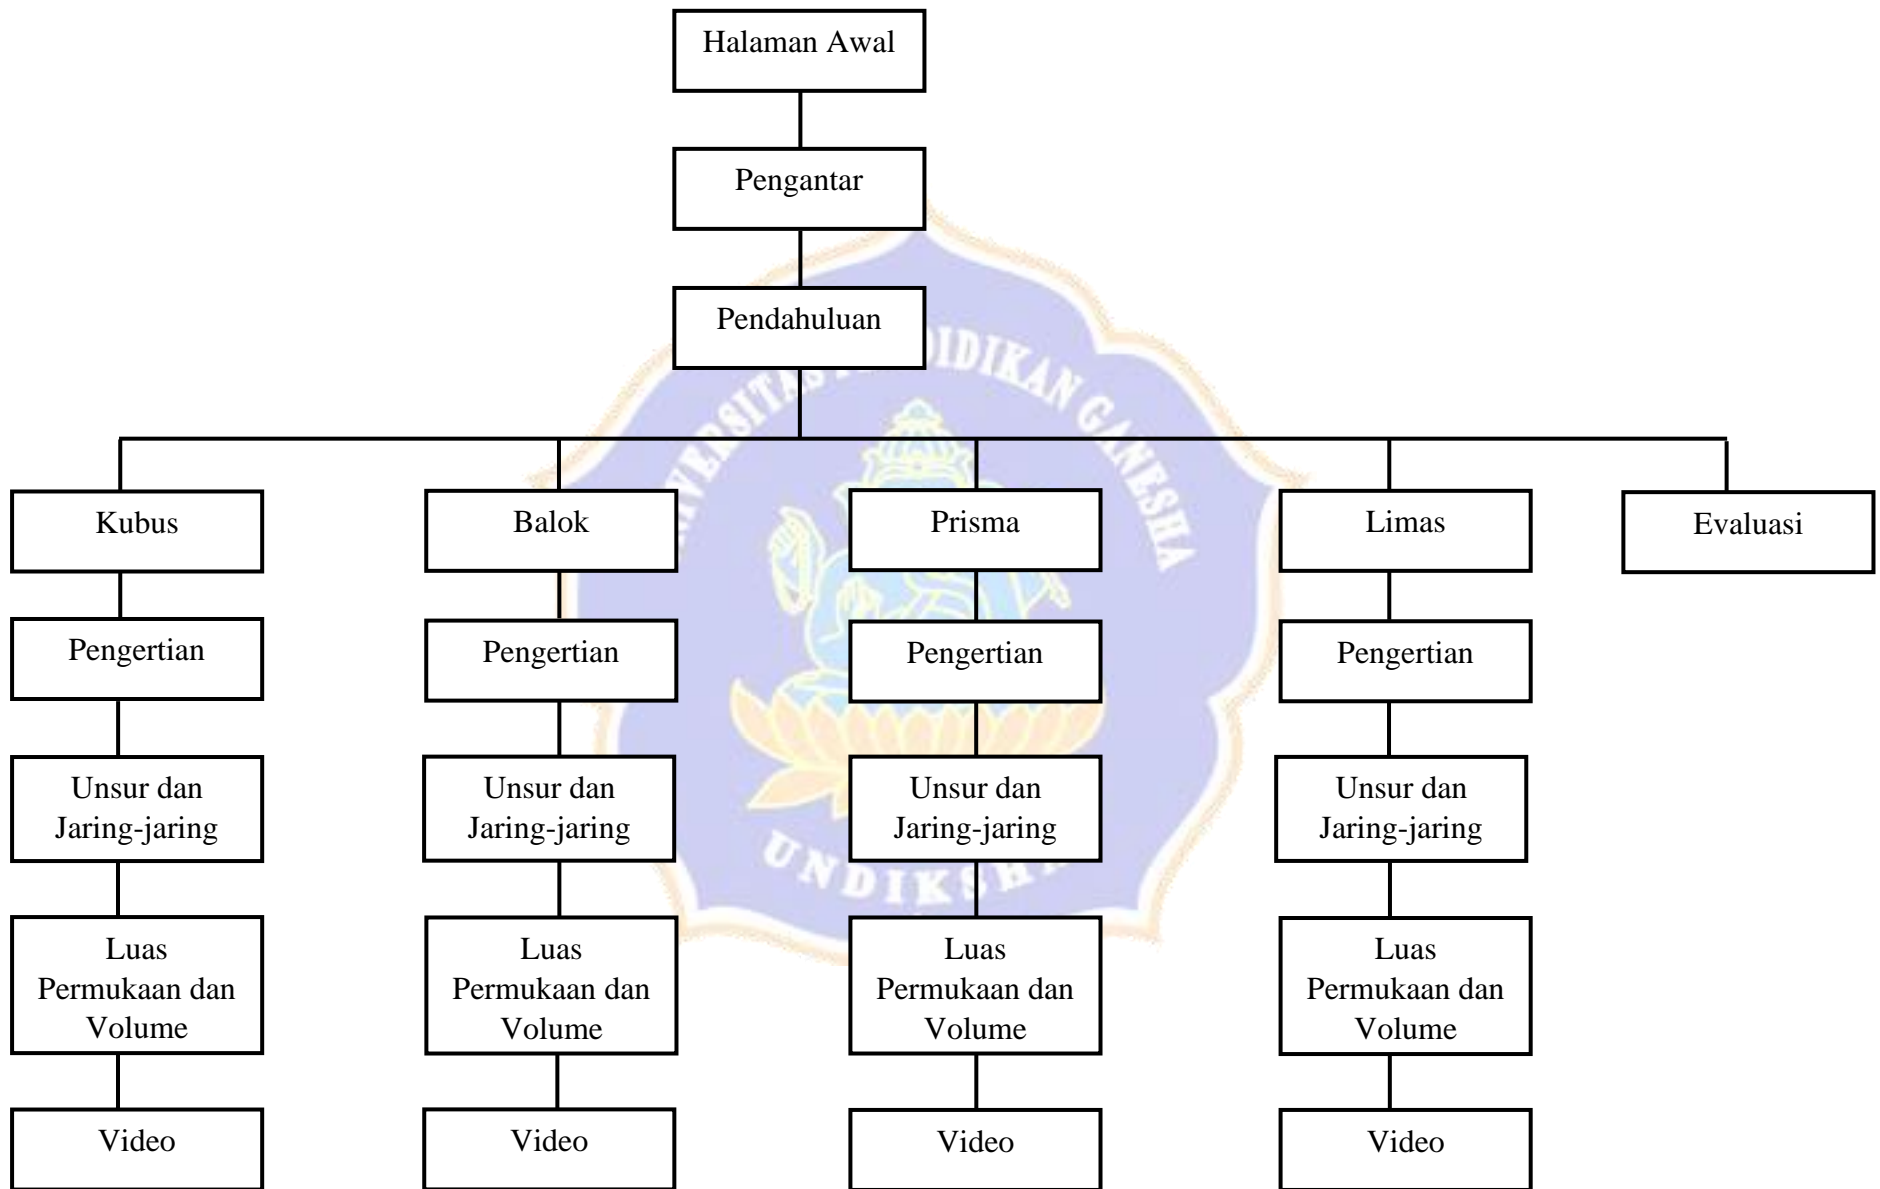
Halaman Awal

Pengantar

Pendahuluan

Kubus

Pengertian

Unsur dan Jaring-jaring

Luas Permukaan dan Volume

Video

Balok

Pengertian

Unsur dan Jaring-jaring

Luas Permukaan dan Volume

Video

Prisma

Pengertian

Unsur dan Jaring-jaring

Luas Permukaan dan Volume

Video

Limas

Pengertian

Unsur dan Jaring-jaring

Luas Permukaan dan Volume

Video

Evaluasi

UNIVERSITAS PENDIDIKAN GANESHA
UNDIKSHA